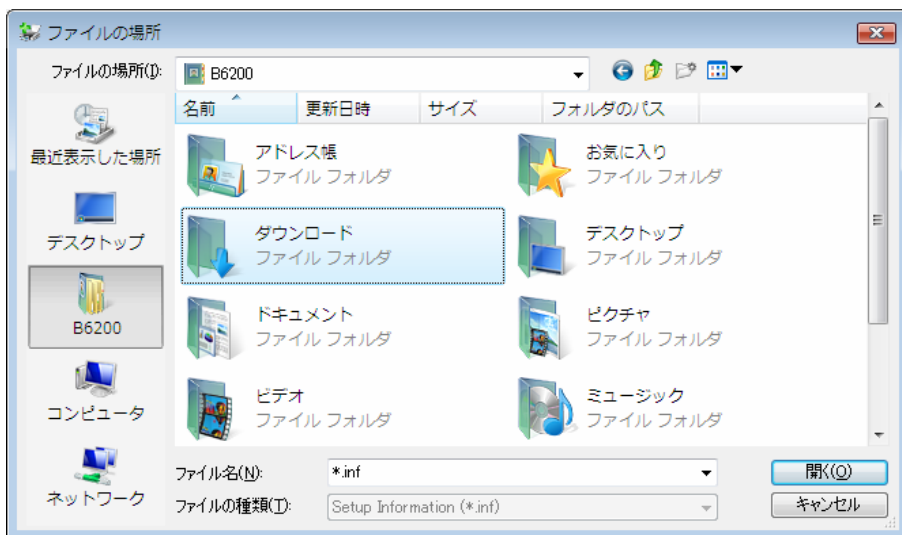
ファイルの場所

ファイルの場所(I): B6200

名前 | 更新日時 | サイズ | フォルダのパス

最近表示した場所
デスクトップ
B6200
コンピュータ
ネットワーク

アドレス帳
ファイル フォルダ
お気に入り
ファイル フォルダ
ダウンロード
ファイル フォルダ
デスクトップ
ファイル フォルダ
ドキュメント
ファイル フォルダ
ピクチャ
ファイル フォルダ
ビデオ
ファイル フォルダ
ミュージック
ファイル フォルダ

ファイル名(N): *.inf
ファイルの種類(T): Setup Information (*.inf)

開く(O)
キャンセル